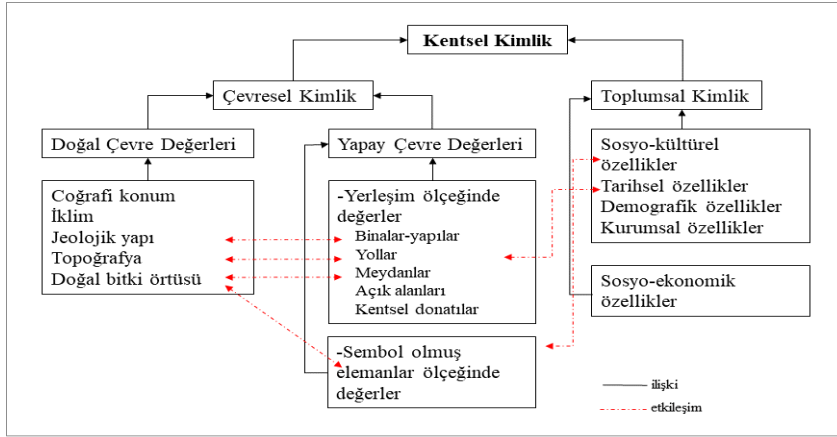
Kentsel Kimlik

Çevresel Kimlik

Toplumsal Kimlik

Doğal Çevre Değerleri

Yapay Çevre Değerleri

Coğrafi konum
İklim
Jeolojik yapı
Topoğrafya
Doğal bitki örtüsü

-Yerleşim ölçeğinde değerler
Binalar-yapılar
Yollar
Meydanlar
Açık alanları
Kentsel donatılar

Sosyo-kültürel özellikler
Tarihsel özellikler
Demografik özellikler
Kurumsal özellikler

Sosyo-ekonomik özellikler

-Sembol olmuş elemanlar ölçeğinde değerler

ilişki
etkileşim